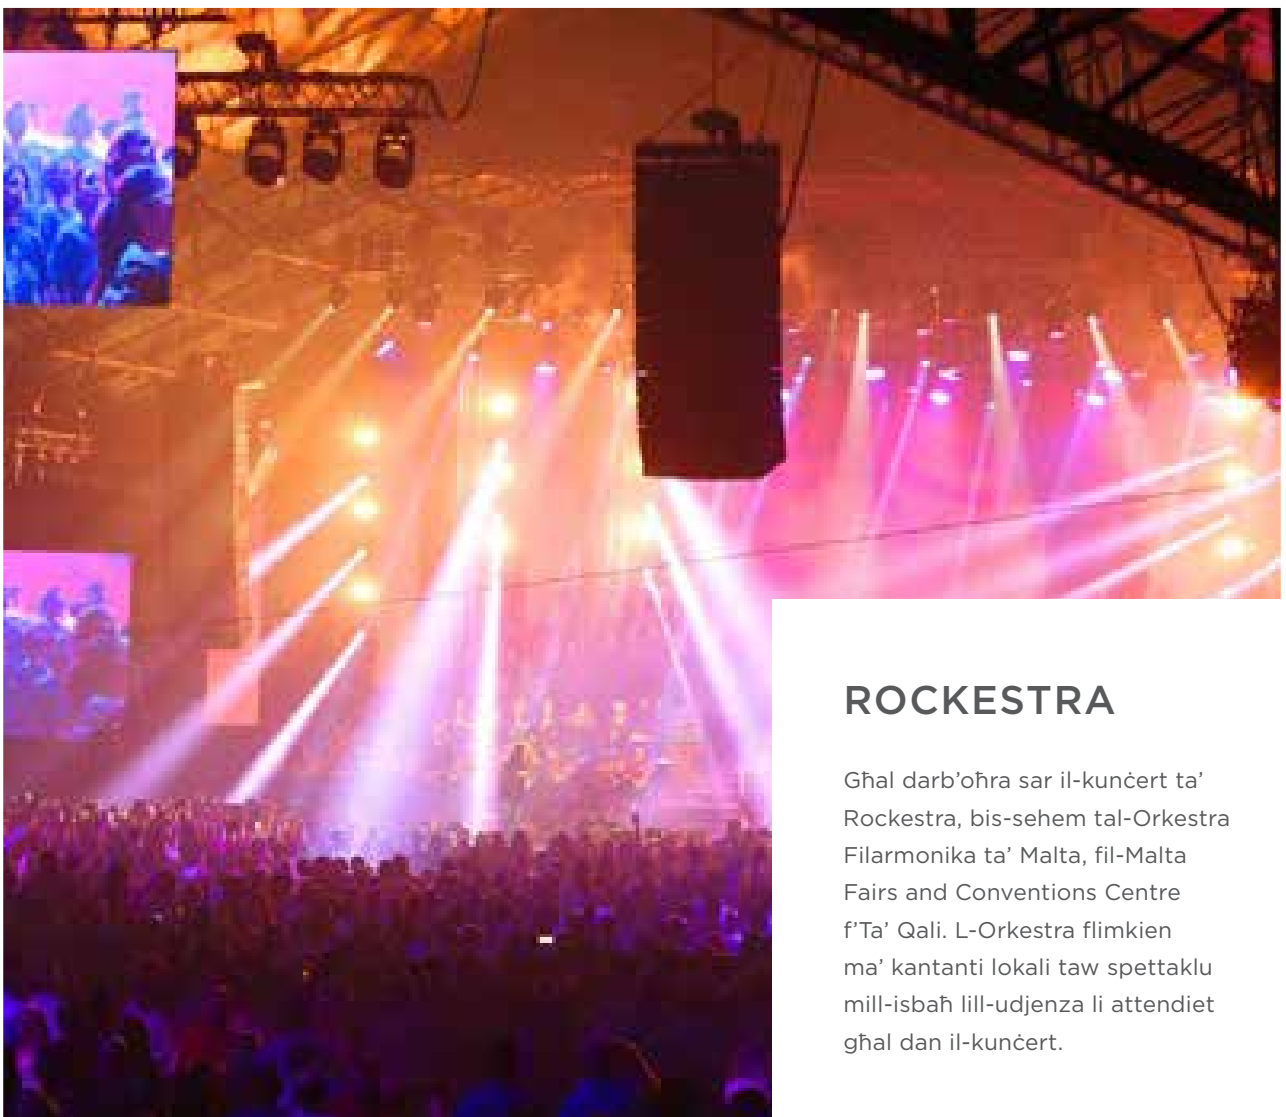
ROCKESTRA

Għal darb'oħra sar il-kunċert ta' Rockestra, bis-sehem tal-Orkestra Filarmonika ta' Malta, fil-Malta Fairs and Conventions Centre f'Ta' Qali. L-Orkestra flimkien ma' kantanti lokali taw spettaklu mill-isbaħ lill-udjenza li attendiet għal dan il-kunċert.